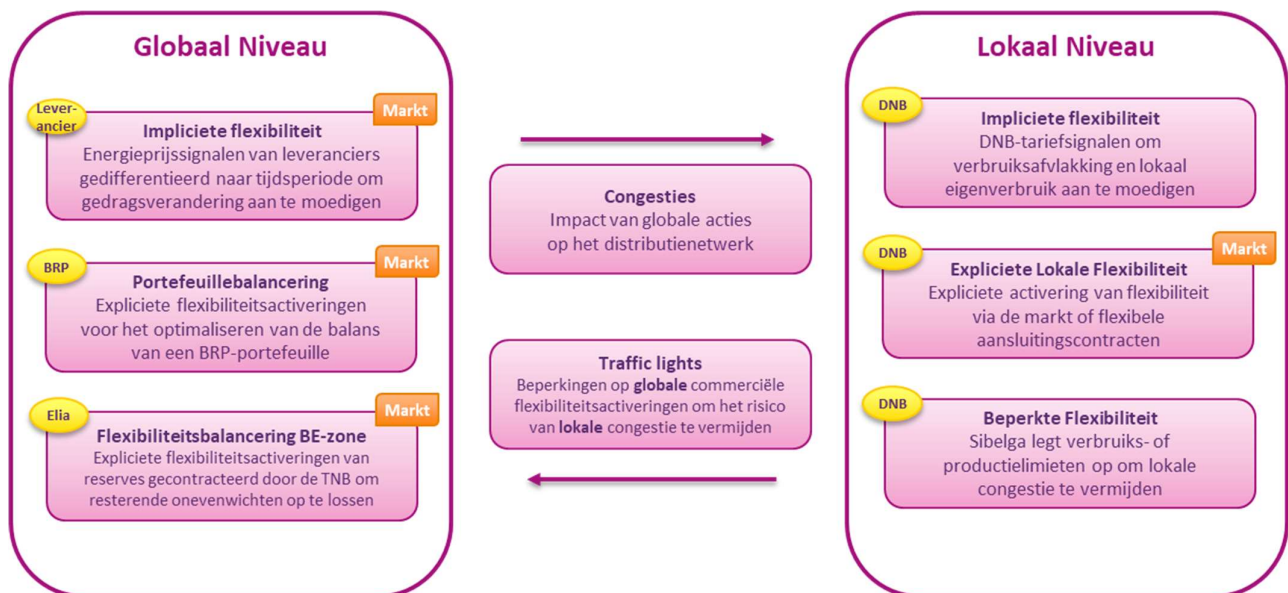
Globaal Niveau

Lever-ancier

Markt

Impliciete flexibiliteit
Energieprijssignalen van leveranciers gedifferentieerd naar tijdsperiode om gedragsverandering aan te moedigen

BRP

Markt

Portefeuillebalancering
Expliciete flexibiliteitsactiveringen voor het optimaliseren van de balans van een BRP-portefeuille

Elia

Markt

Flexibiliteitsbalancering BE-zone
Expliciete flexibiliteitsactiveringen van reserves gecontracteerd door de TNB om resterende onevenwichten op te lossen

Congesties
Impact van globale acties op het distributienetwerk

Traffic lights
Beperkingen op globale commerciële flexibiliteitsactiveringen om het risico van lokale congestie te vermijden

Lokaal Niveau

DNB

Impliciete flexibiliteit
DNB-tariefsignalen om verbruiksafvlakking en lokaal eigenverbruik aan te moedigen

DNB

Markt

Expliciete Lokale Flexibiliteit
Expliciete activering van flexibiliteit via de markt of flexibele aansluitingscontracten

DNB

Beperkte Flexibiliteit
Sibelga legt verbruiks- of productielimieten op om lokale congestie te vermijden